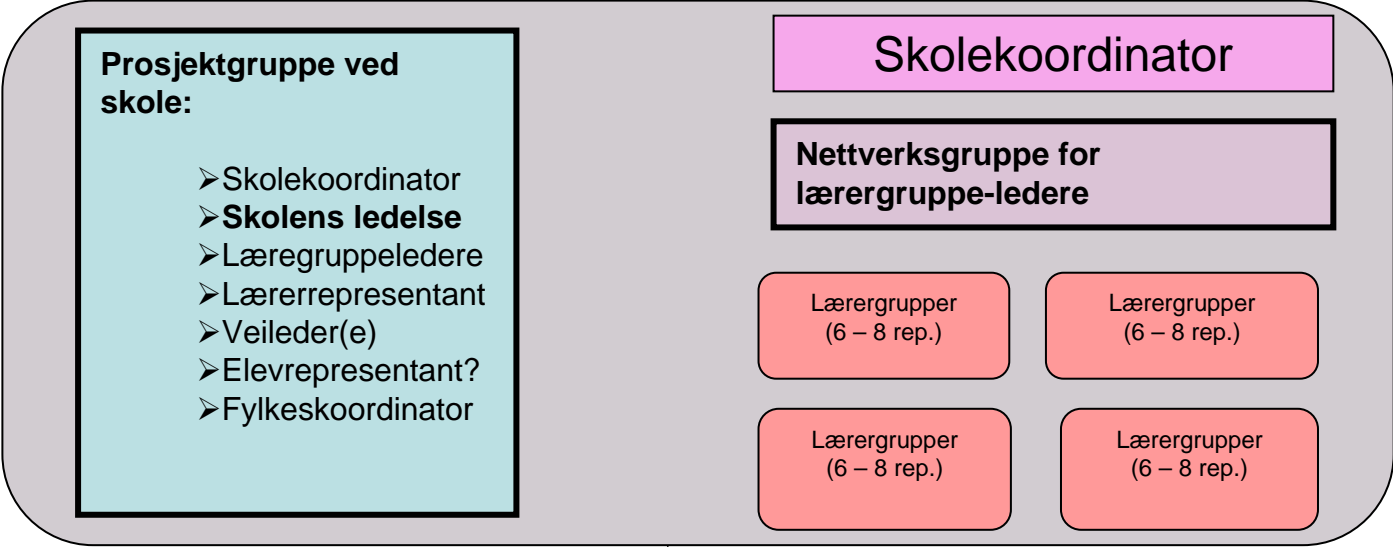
Prosjektgruppe ved skole:

➢Skolekoordinator
➢**Skolens ledelse**
➢Læregruppeledere
➢Lærerrepresentant
➢Veileder(e)
➢Elevrepresentant?
➢Fylkeskoordinator

Skolekoordinator

Nettverksgruppe for lærergruppe-ledere

Lærergrupper
(6 – 8 rep.)

Lærergrupper
(6 – 8 rep.)

Lærergrupper
(6 – 8 rep.)

Lærergrupper
(6 – 8 rep.)